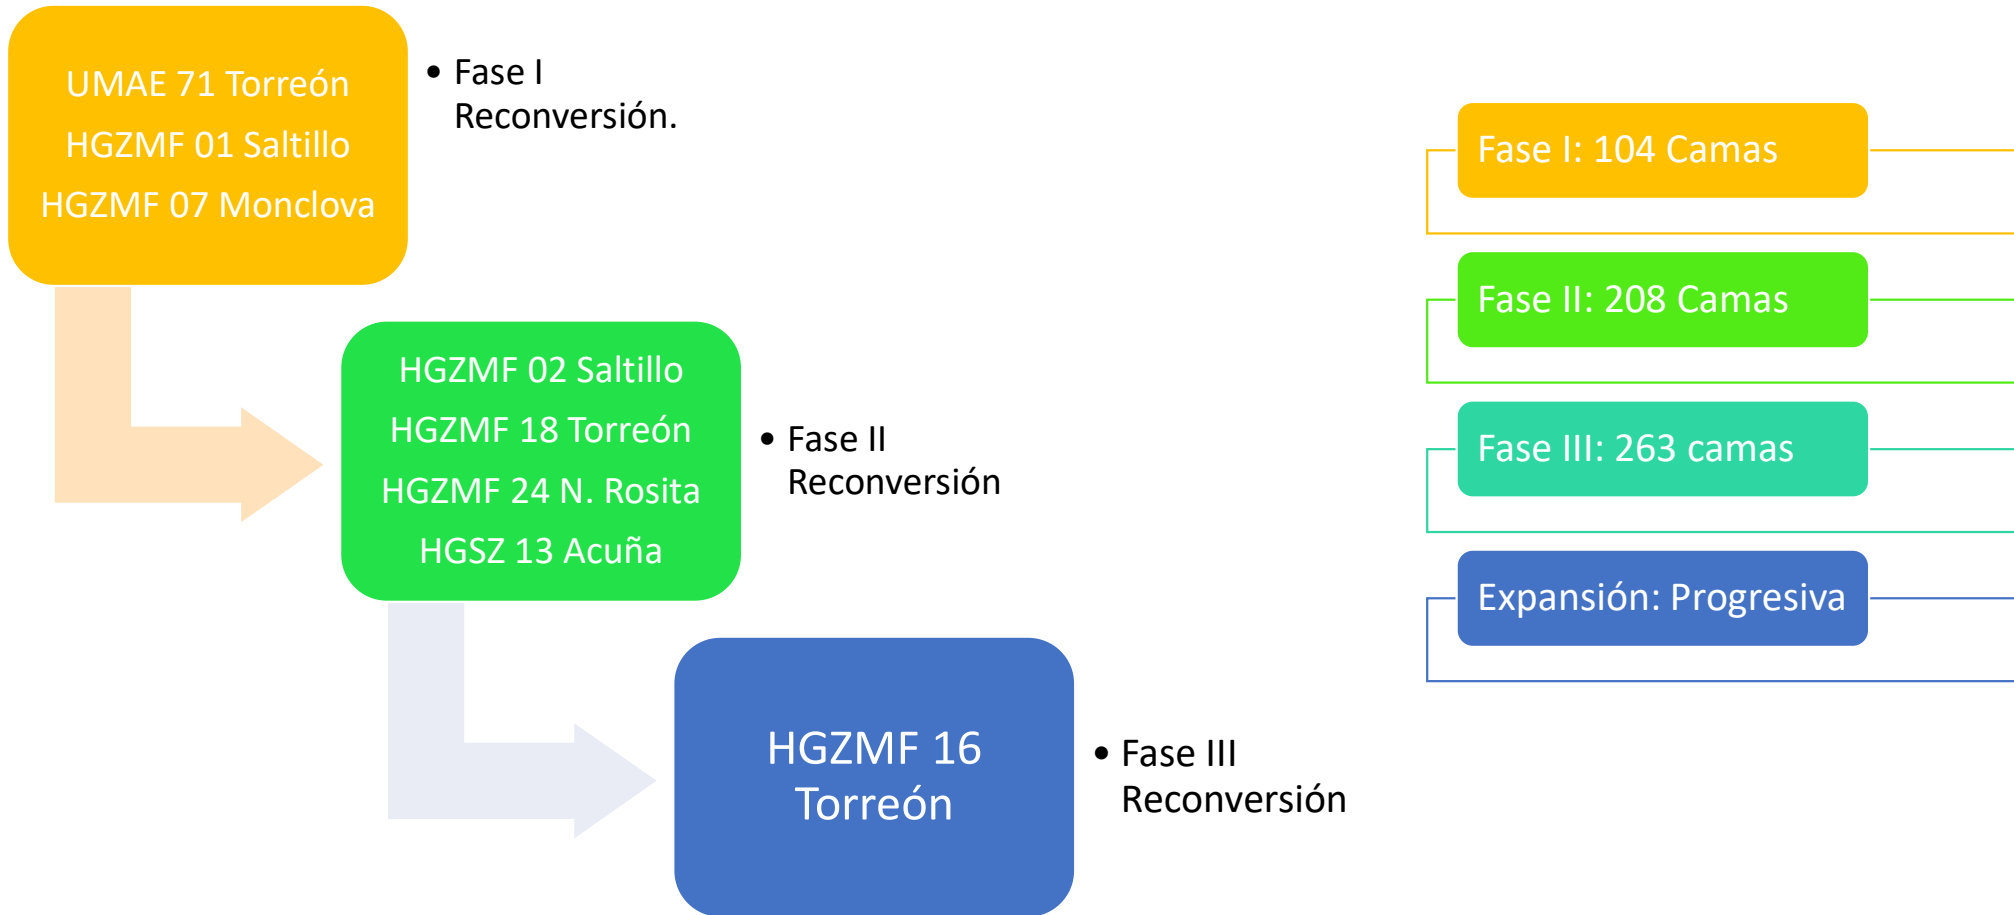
UMAE 71 Torreón
HGZMF 01 Saltillo
HGZMF 07 Monclova

• Fase I Reconversión.

HGZMF 02 Saltillo
HGZMF 18 Torreón
HGZMF 24 N. Rosita
HGSZ 13 Acuña

• Fase II Reconversión

HGZMF 16 Torreón

• Fase III Reconversión

Fase I: 104 Camas

Fase II: 208 Camas

Fase III: 263 camas

Expansión: Progresiva